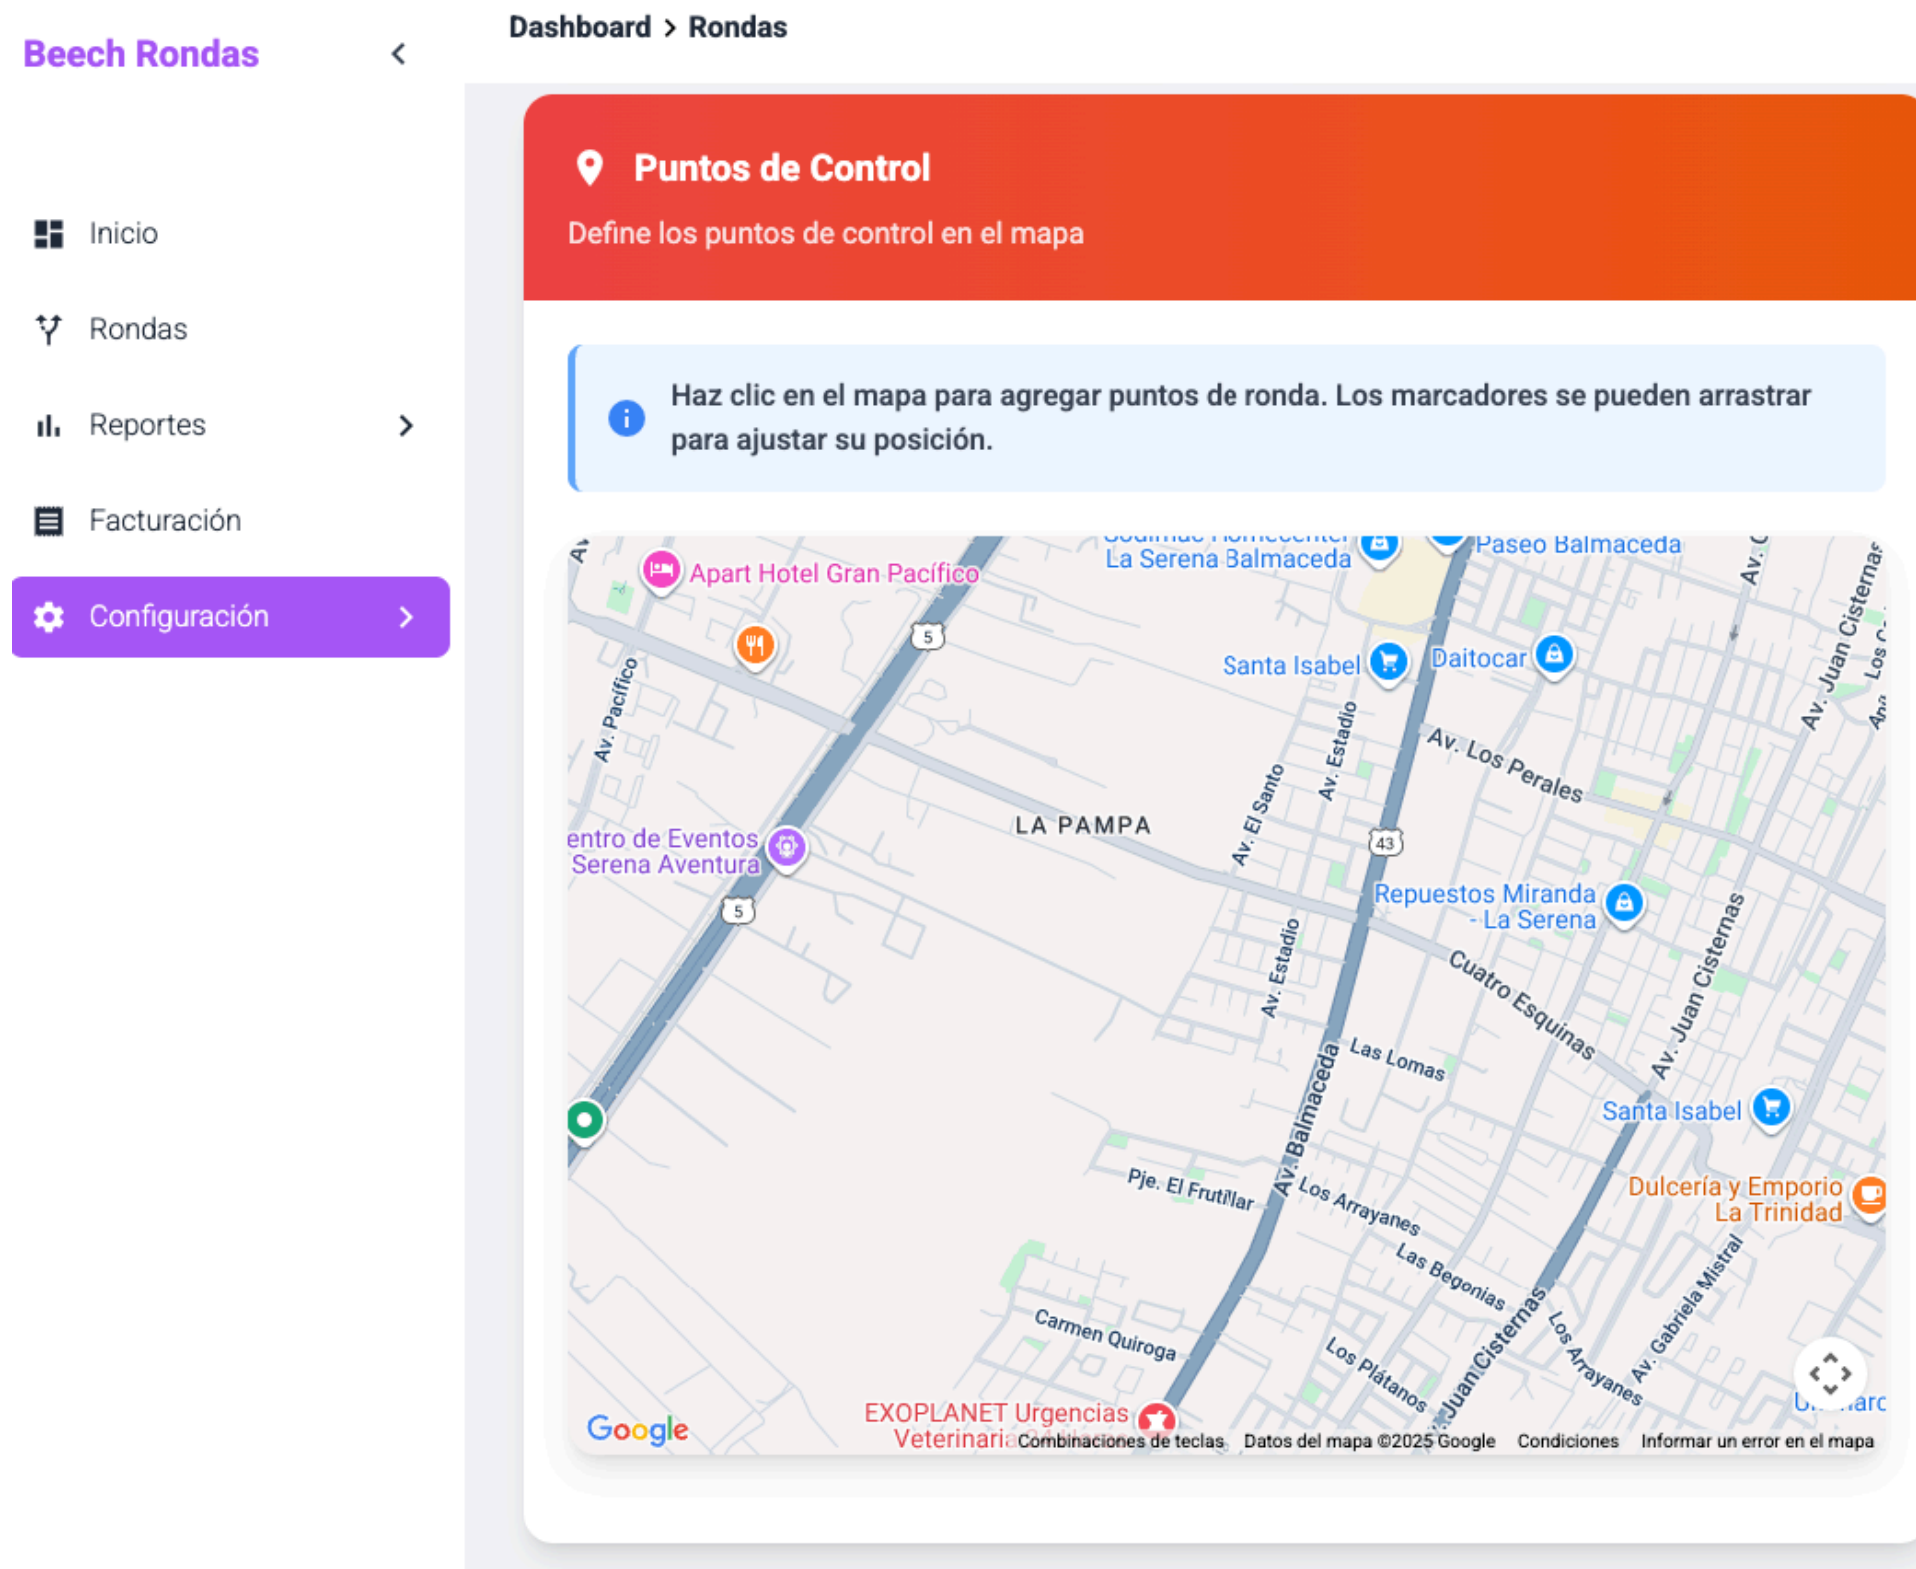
Beech Rondas

Inicio

Rondas

Reportes

Facturación

Configuración

Dashboard > Rondas

Puntos de Control

Define los puntos de control en el mapa

Haz clic en el mapa para agregar puntos de ronda. Los marcadores se pueden arrastrar para ajustar su posición.

La Serena Balmaceda
Paseo Balmaceda
Apart Hotel Gran Pacífico
5
Av. Pacífico
Santa Isabel
Daitocar
Av. Estadio
Av. Los Perales
Av. El Santo
LA PAMPA
43
entro de Eventos Serena Aventura
5
Repuestos Miranda - La Serena
Av. Estadio
Cuatro Esquinas
Av. Juan Cisternas
Las Lomas
Av. Balmaceda
Santa Isabel
Pje. El Frutillar
Los Arrayanes
Dulcería y Emporio La Trinidad
Las Begonias
Av. Gabriela Mistral
Carmen Quiroga
Los Plátanos
Juan Cisternas
Los Arrayanes
Av. Juan Cisternas
EXOPLANET Urgencias Veterinaria
Google
Combinaciones de teclas
Datos del mapa ©2025 Google
Condiciones
Informar un error en el mapa